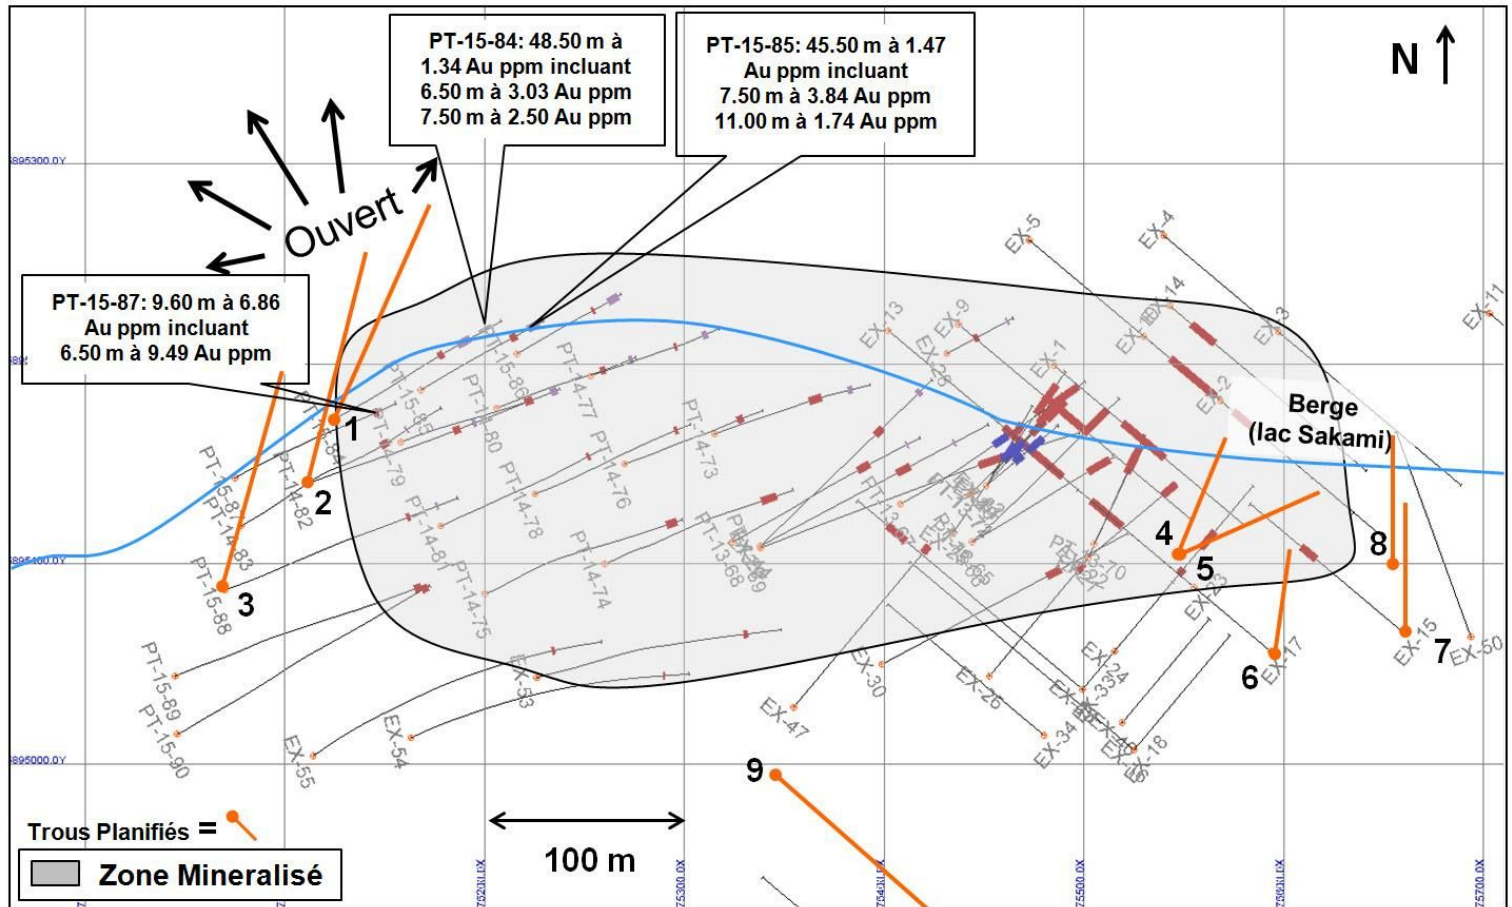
PT-15-84: 48.50 m à 1.34 Au ppm incluant 6.50 m à 3.03 Au ppm 7.50 m à 2.50 Au ppm

PT-15-85: 45.50 m à 1.47 Au ppm incluant 7.50 m à 3.84 Au ppm 11.00 m à 1.74 Au ppm

N

Ouvert

PT-15-87: 9.60 m à 6.86 Au ppm incluant 6.50 m à 9.49 Au ppm

5895300.0Y

5895100.0Y

5895000.0Y

EX-5
EX-4
EX-14
EX-13
EX-9
EX-3
EX-11
EX-1
EX-2
EX-26

Berge (lac Sakami)

PT-15-86
PT-14-77
PT-15-85
PT-14-80
PT-14-76
PT-14-73
PT-14-79
PT-14-78
PT-14-82
PT-14-83
PT-15-87
PT-15-88
PT-14-81
PT-14-75
PT-14-74
PT-13-68
PT-13-67
PT-13-70
PT-15-89
PT-15-90

1
2
3
4
5
6
7
8
9

EX-23
EX-17
EX-15
EX-50
EX-24
EX-33
EX-30
EX-26
EX-34
EX-18
EX-16
EX-47
EX-53
EX-54
EX-55

Trous Planifiés =

Zone Mineralisé

100 m

75200.0X
75300.0X
75400.0X
75500.0X
75600.0X
75700.0X